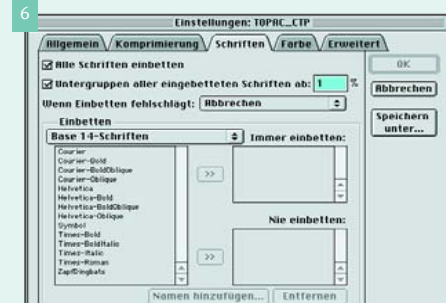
6

Einstellungen: TOPAC_CTP

Allgemein | Komprimierung | Schriften | Farbe | Erweitert

OK

Alle Schriften einbetten

Untergruppen aller eingebetteten Schriften ab: 1 %

Abbrechen

Wenn Einbetten fehlschlägt: Abbrechen

Speichern unter...

Einbetten

Base 14-Schriften

Immer einbetten:

Courier
Courier-Bold
Courier-BoldOblique
Courier-Oblique
Helvetica
Helvetica-Bold
Helvetica-BoldOblique
Helvetica-Oblique
Symbol
Times-Bold
Times-BoldItalic
Times-Italic
Times-Roman
ZapfDingbats

>>

Nie einbetten:

>>

Namen hinzufügen... | Entfernen